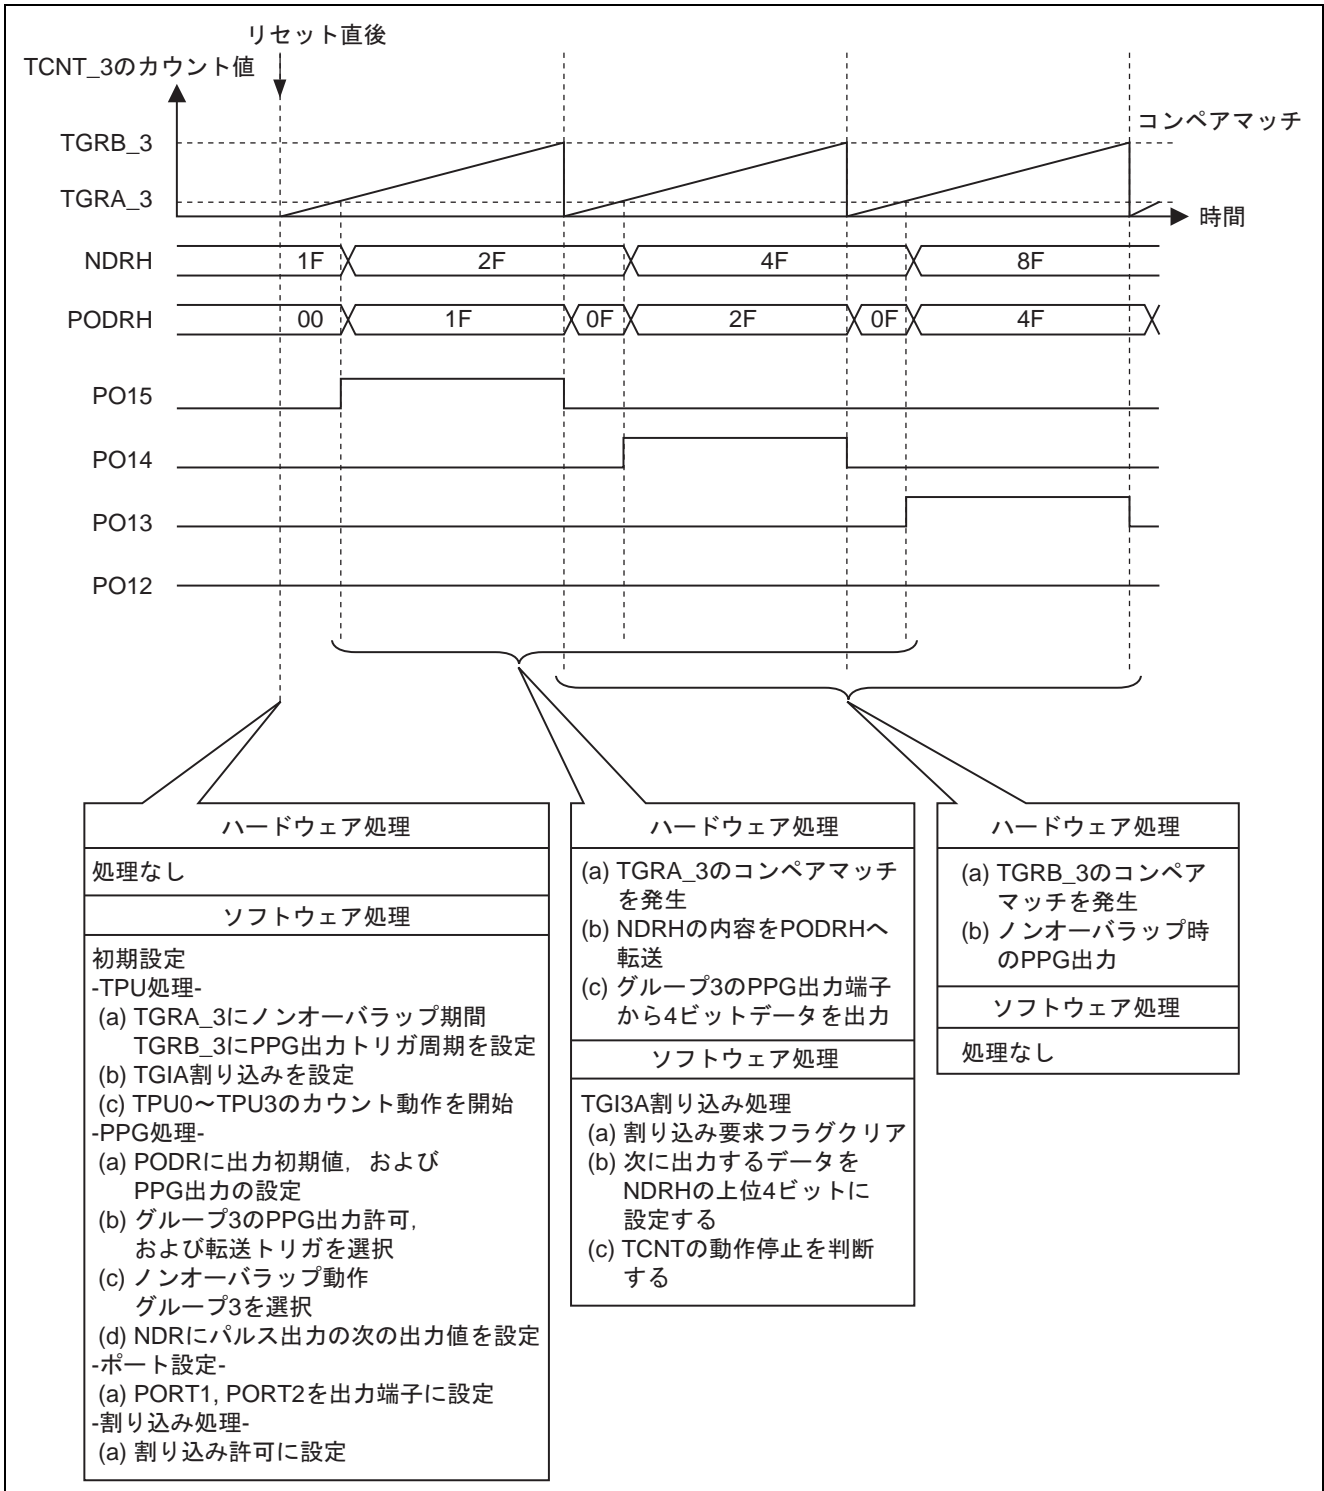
リセット直後

TCNT_3のカウント値

TGRB_3

TGRA_3

コンペアマッチ

時間

NDRH 1F 2F 4F 8F

PODRH 00 1F 0F 2F 0F 4F

PO15

PO14

PO13

PO12

ハードウェア処理

処理なし

ソフトウェア処理

初期設定
-TPU処理-
(a) TGRA_3にノンオーバラップ期間 TGRB_3にPPG出力トリガ周期を設定
(b) TGIA割り込みを設定
(c) TPU0〜TPU3のカウント動作を開始
-PPG処理-
(a) PODRに出力初期値，および PPG出力の設定
(b) グループ3のPPG出力許可，および転送トリガを選択
(c) ノンオーバラップ動作 グループ3を選択
(d) NDRにパルス出力の次の出力値を設定
-ポート設定-
(a) PORT1, PORT2を出力端子に設定
-割り込み処理-
(a) 割り込み許可に設定

ハードウェア処理

(a) TGRA_3のコンペアマッチを発生
(b) NDRHの内容をPODRHへ転送
(c) グループ3のPPG出力端子から4ビットデータを出力

ソフトウェア処理

TGI3A割り込み処理
(a) 割り込み要求フラグクリア
(b) 次に出力するデータをNDRHの上位4ビットに設定する
(c) TCNTの動作停止を判断する

ハードウェア処理

(a) TGRB_3のコンペアマッチを発生
(b) ノンオーバラップ時のPPG出力

ソフトウェア処理

処理なし